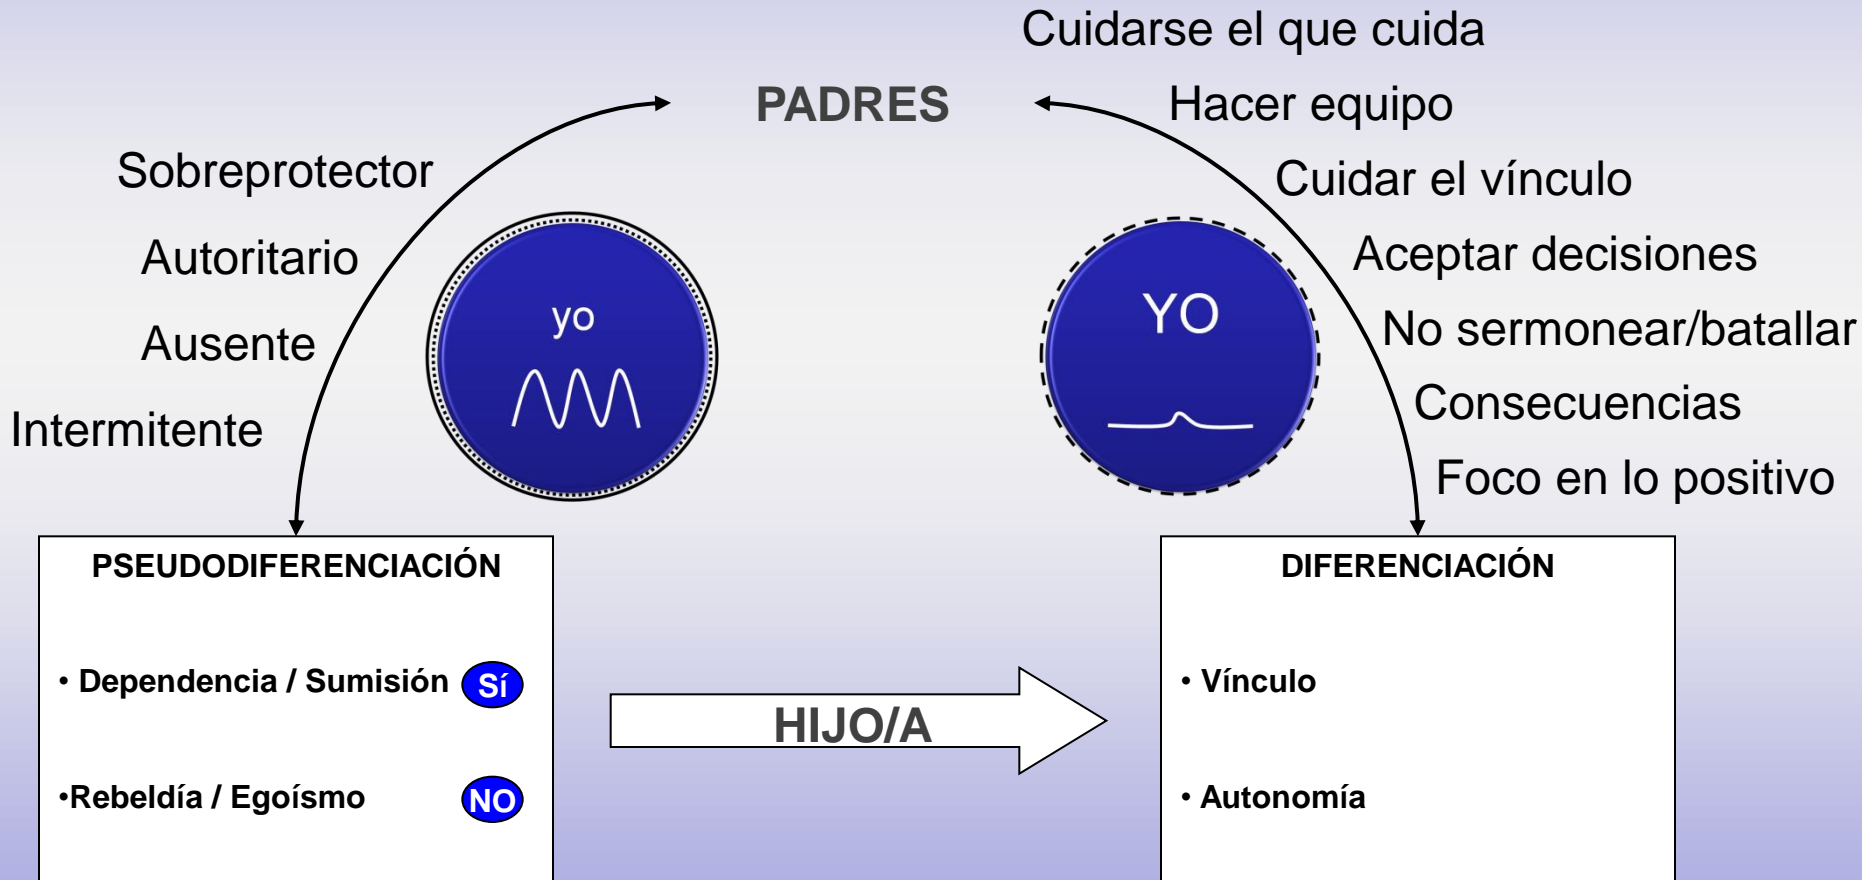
Cuidarse el que cuida

PADRES

Hacer equipo

Sobreprotector

Cuidar el vínculo

Autoritario

Aceptar decisiones

yo

YO

Ausente

No sermonear/batallar

Intermitente

Consecuencias

Foco en lo positivo

PSEUDODIFERENCIACIÓN

• Dependencia / Sumisión Sí

•Rebeldía / Egoísmo NO

HIJO/A

DIFERENCIACIÓN

• Vínculo

• Autonomía